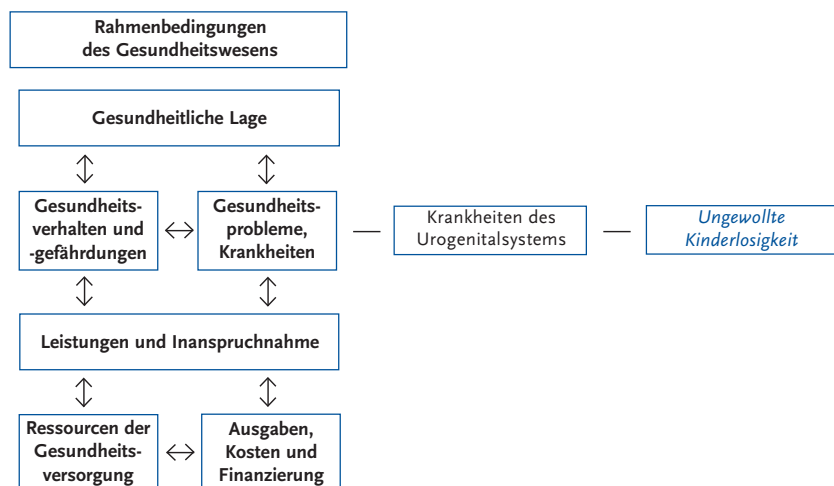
Rahmenbedingungen des Gesundheitswesens

Gesundheitliche Lage

Gesundheitsverhalten und -gefährdungen

Gesundheitsprobleme, Krankheiten

Krankheiten des Urogenitalsystems

Ungewollte Kinderlosigkeit

Leistungen und Inanspruchnahme

Ressourcen der Gesundheitsversorgung

Ausgaben, Kosten und Finanzierung